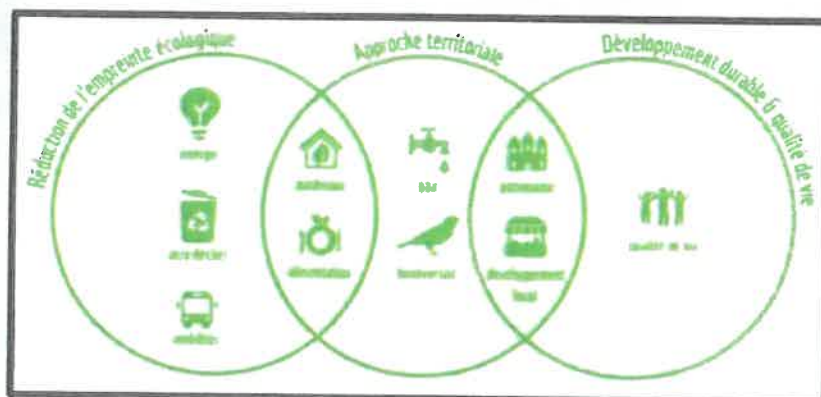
Réduction de l'empreinte écologique

Approche territoriale

Développement durable & qualité de vie

énergie

eco-déchet

mobilités

bâtiments

alimentation

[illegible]

biodiversité

patrimoine

développement local

qualité de vie